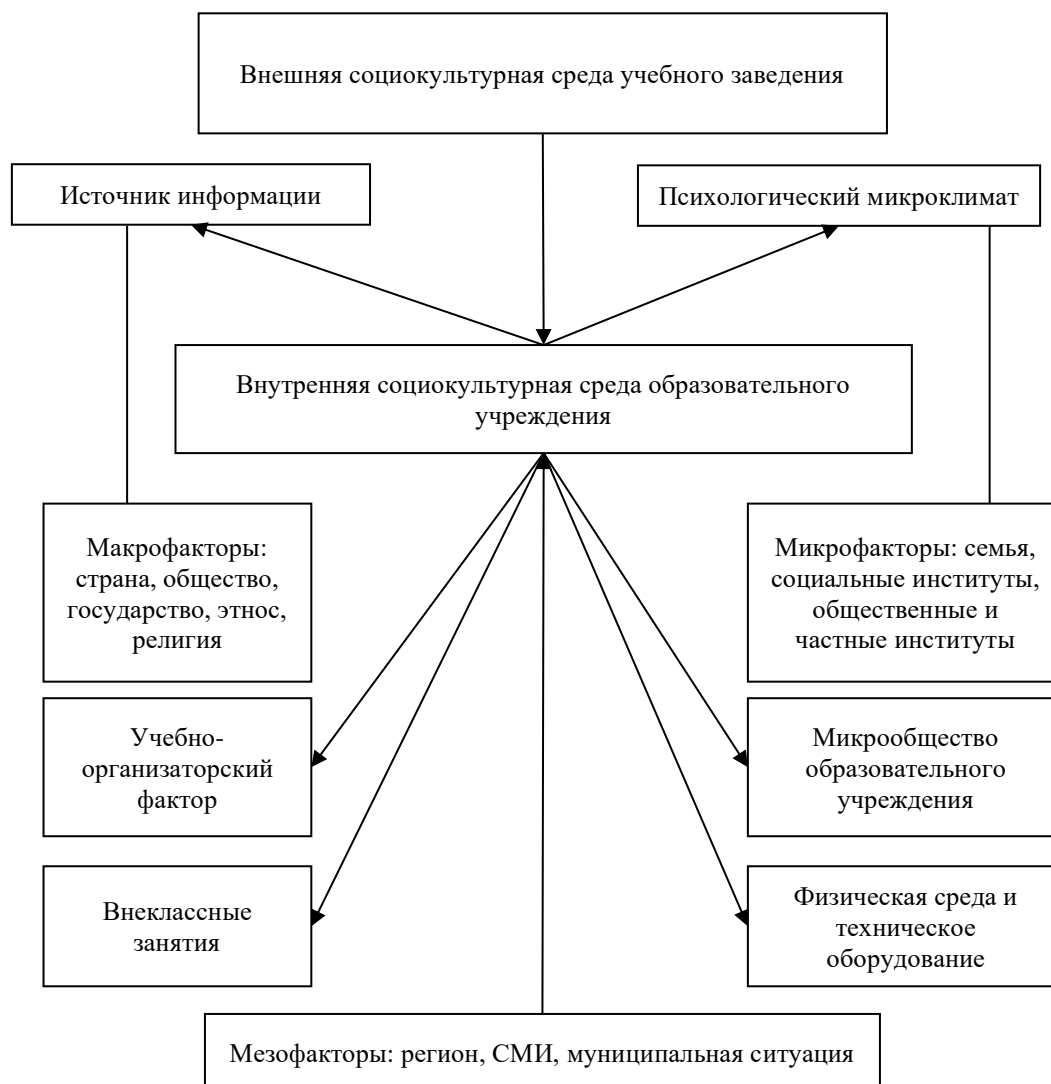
Внешняя социокультурная среда учебного заведения

Источник информации

Психологический микроклимат

Внутренняя социокультурная среда образовательного учреждения

Макрофакторы: страна, общество, государство, этнос, религия

Микрофакторы: семья, социальные институты, общественные и частные институты

Учебно-организаторский фактор

Микрообщество образовательного учреждения

Внеклассные занятия

Физическая среда и техническое оборудование

Мезофакторы: регион, СМИ, муниципальная ситуация